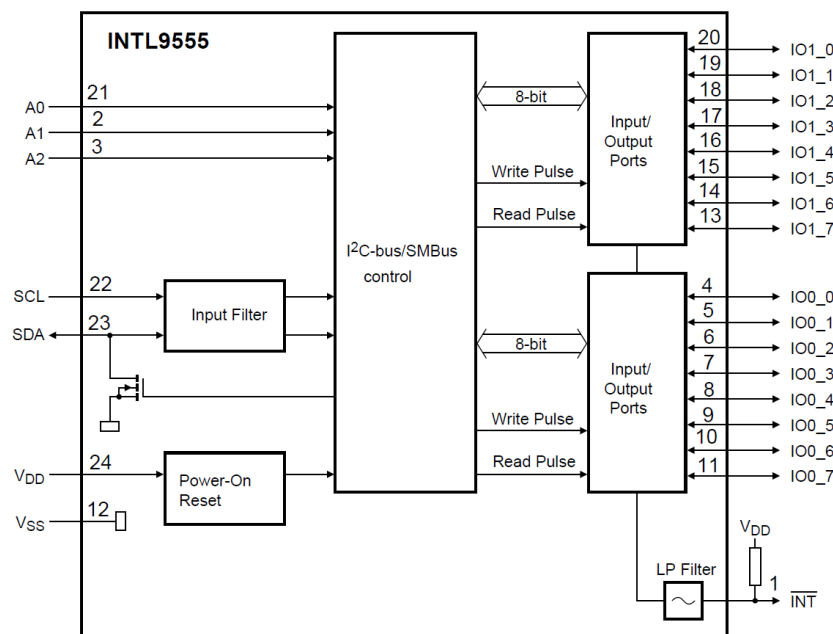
INTL9555

A0 21
A1 2
A2 3

$I^2C$-bus/SMBus control

8-bit
Write Pulse
Read Pulse

Input/ Output Ports

20 IO1_0
19 IO1_1
18 IO1_2
17 IO1_3
16 IO1_4
15 IO1_5
14 IO1_6
13 IO1_7

SCL 22
SDA 23
Input Filter

8-bit
Write Pulse
Read Pulse

Input/ Output Ports

4 IO0_0
5 IO0_1
6 IO0_2
7 IO0_3
8 IO0_4
9 IO0_5
10 IO0_6
11 IO0_7

$V_{DD}$ 24
Power-On Reset
$V_{SS}$ 12

LP Filter
$V_{DD}$
1 $\overline{INT}$